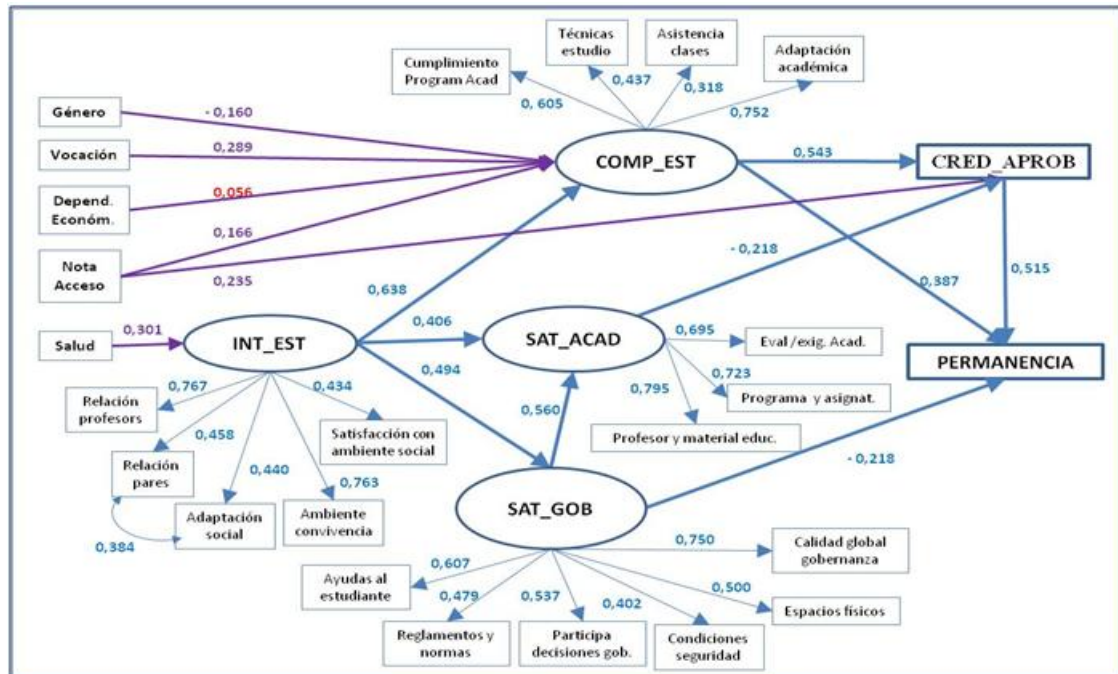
Técnicas estudio

Asistencia clases

Cumplimiento Program Acad

Adaptación académica

0,437

0,318

0,605

0,752

Género

- 0,160

Vocación

0,289

COMP_EST

0,543

CRED_APROB

Depend. Económ.

0,056

0,166

- 0,218

Nota Acceso

0,235

0,387

0,515

0,638

Salud

0,301

INT_EST

0,406

SAT_ACAD

0,695

Eval /exig. Acad.

PERMANENCIA

0,494

0,723

0,767

0,434

0,795

Programa y asignat.

Relación profesors

0,458

0,560

Satisfacción con ambiente social

Profesor y material educ.

Relación pares

0,440

- 0,218

0,763

SAT_GOB

Adaptación social

Ambiente convivencia

0,384

0,750

Calidad global gobernanza

0,607

Ayudas al estudiante

0,500

0,479

0,537

0,402

Espacios físicos

Reglamentos y normas

Participa decisiones gob.

Condiciones seguridad